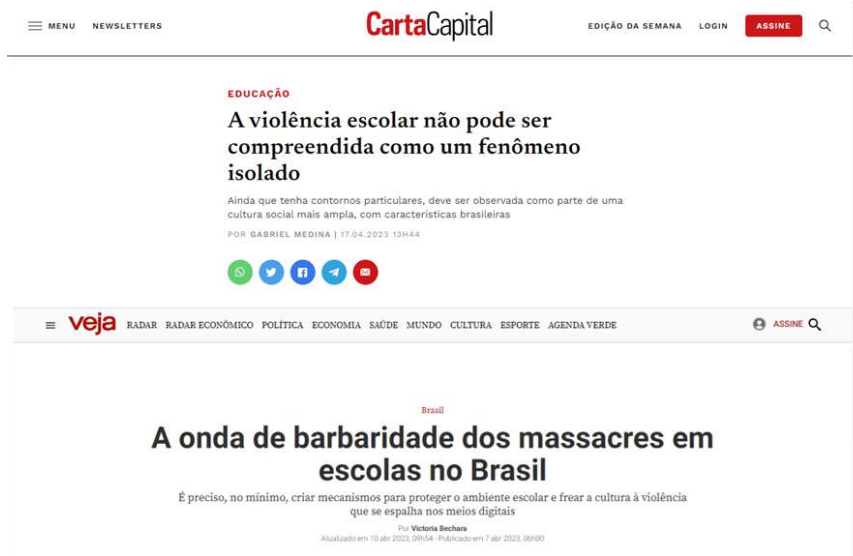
MENU NEWSLETTERS

CartaCapital

EDIÇÃO DA SEMANA LOGIN ASSINE

EDUCAÇÃO

A violência escolar não pode ser compreendida como um fenômeno isolado

Ainda que tenha contornos particulares, deve ser observada como parte de uma cultura social mais ampla, com características brasileiras

POR GABRIEL MEDINA | 17.04.2023 13H44

veja RADAR RADAR ECONÔMICO POLÍTICA ECONOMIA SAÚDE MUNDO CULTURA ESPORTE AGENDA VERDE

ASSINE

Brasil

A onda de barbaridade dos massacres em escolas no Brasil

É preciso, no mínimo, criar mecanismos para proteger o ambiente escolar e frear a cultura à violência que se espalha nos meios digitais

Por Victoria Bechara

Atualizado em 10 abr 2023, 09h54 - Publicado em 7 abr 2023, 06h00